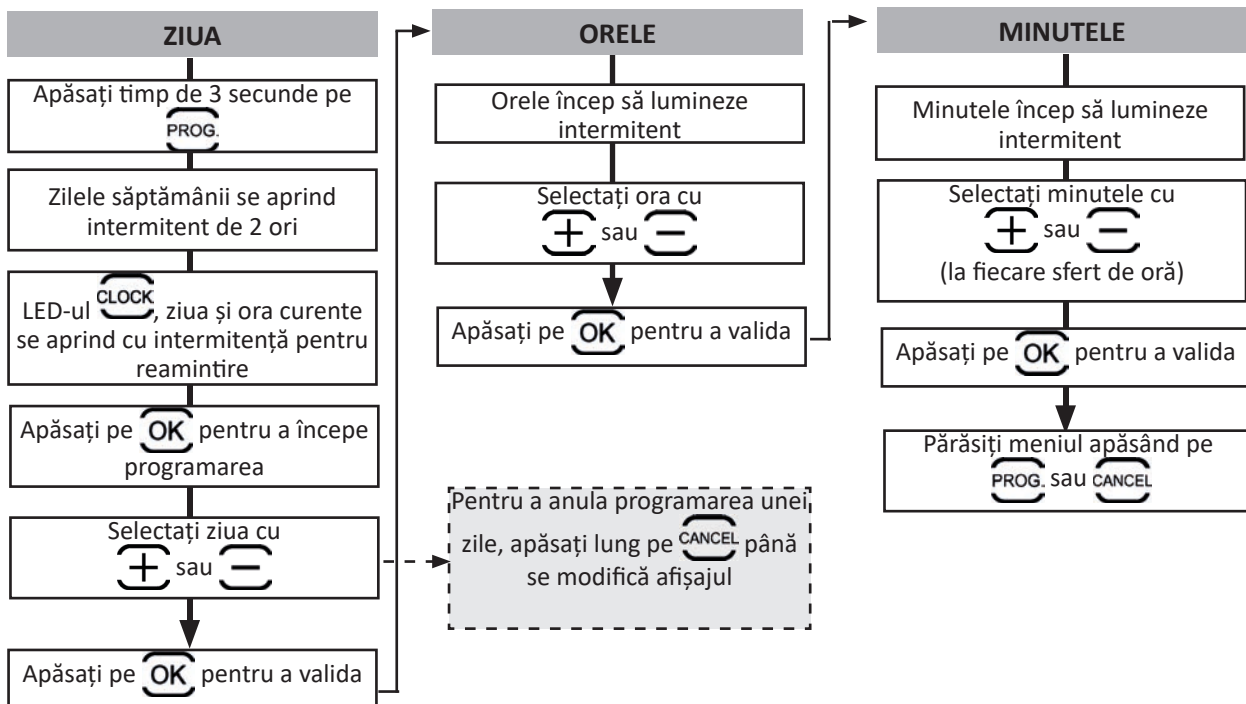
ZIUA

Apăsați timp de 3 secunde pe PROG.

Zilele săptămânii se aprind intermitent de 2 ori

LED-ul CLOCK, ziua și ora curente se aprind cu intermitență pentru reamintire

Apăsați pe OK pentru a începe programarea

Selectați ziua cu $+$ sau $-$

Apăsați pe OK pentru a valida

Pentru a anula programarea unei zile, apăsați lung pe CANCEL până se modifică afișajul

ORELE

Orele încep să lumineze intermitent

Selectați ora cu $+$ sau $-$

Apăsați pe OK pentru a valida

MINUTELE

Minutele încep să lumineze intermitent

Selectați minutele cu $+$ sau $-$ (la fiecare sfert de oră)

Apăsați pe OK pentru a valida

Părăsiți meniul apăsând pe PROG. sau CANCEL